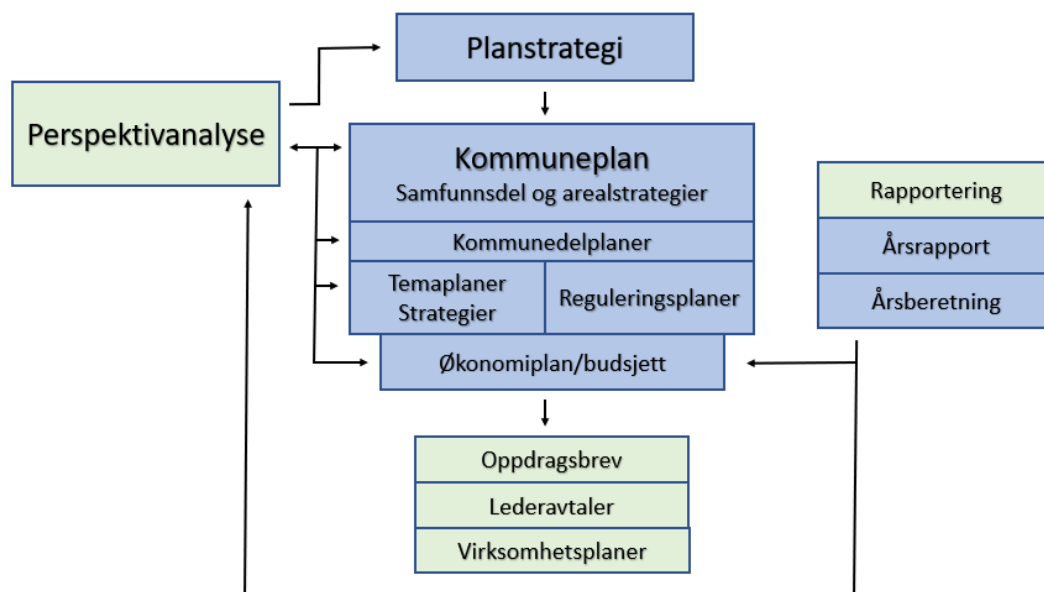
Planstrategi

Perspektivanalyse

Kommuneplan
Samfunnsdel og arealstrategier

Kommunedelplaner

Temaplaner
Strategier

Reguleringsplaner

Økonomiplan/budsjett

Rapportering

Årsrapport

Årsberetning

Oppdragsbrev

Lederavtaler

Virksomhetsplaner